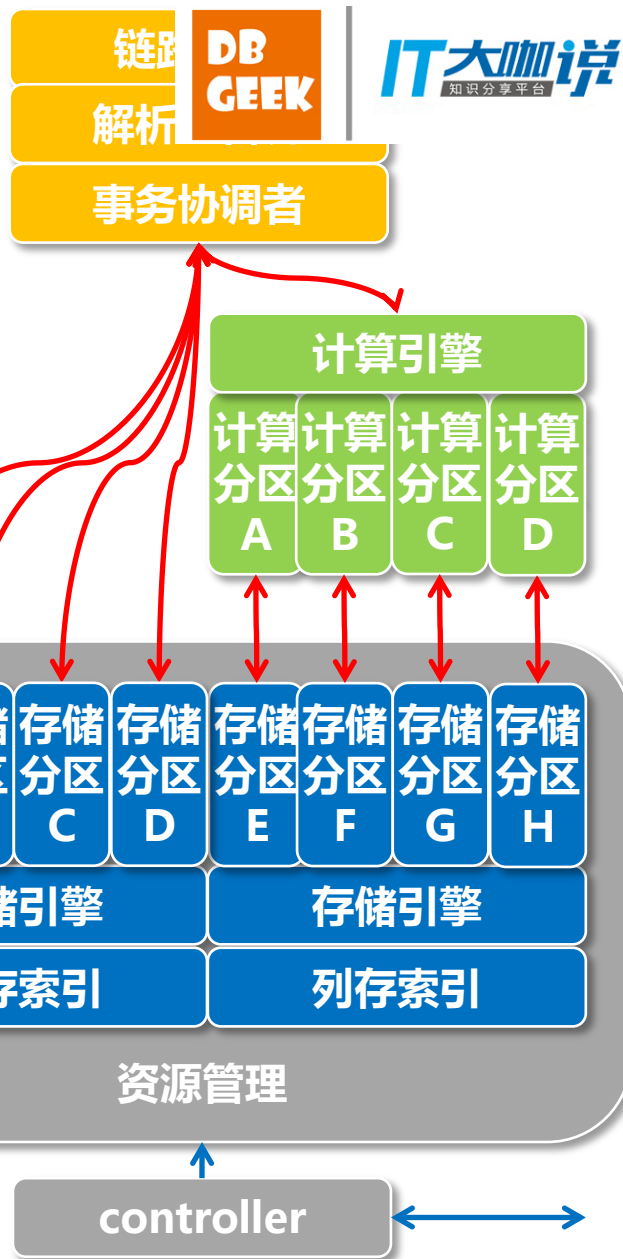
链路
DB GEEK
IT大咖说
知识分享平台
解析
事务协调者
计算引擎
计算分区A
计算分区B
计算分区C
计算分区D
储
区
存储分区C
存储分区D
存储分区E
存储分区F
存储分区G
存储分区H
储引擎
存储引擎
存索引
列存索引
资源管理
controller